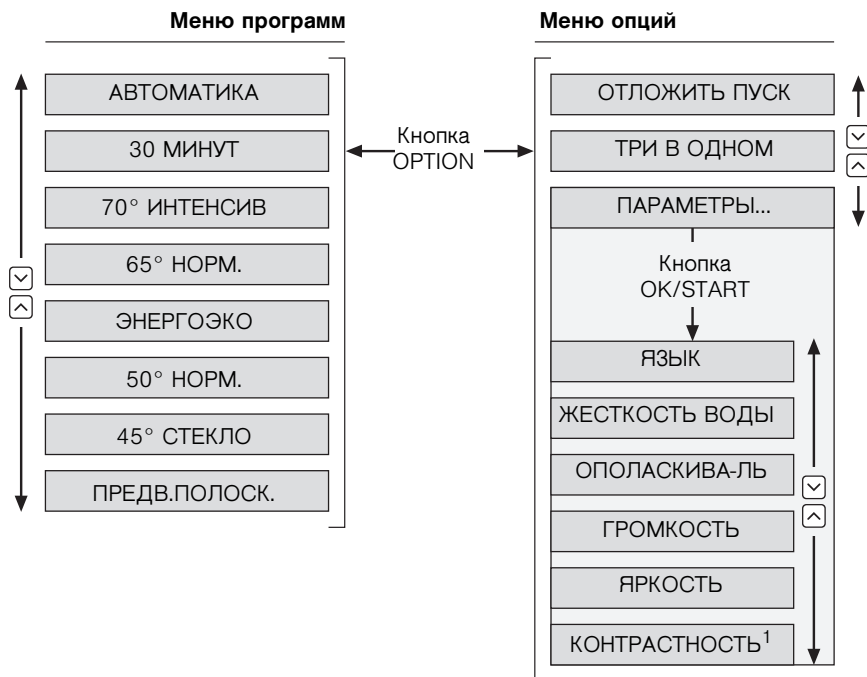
Меню программ

АВТОМАТИКА

30 МИНУТ

70° ИНТЕНСИВ

65° НОРМ.

ЭНЕРГОЭКО

50° НОРМ.

45° СТЕКЛО

ПРЕДВ.ПОЛОСК.

Кнопка OPTION

Меню опций

ОТЛОЖИТЬ ПУСК

ТРИ В ОДНОМ

ПАРАМЕТРЫ...

Кнопка OK/START

ЯЗЫК

ЖЕСТКОСТЬ ВОДЫ

ОПОЛАСКИВА-ЛЬ

ГРОМКОСТЬ

ЯРКОСТЬ

КОНТРАСТНОСТЬ$^1$